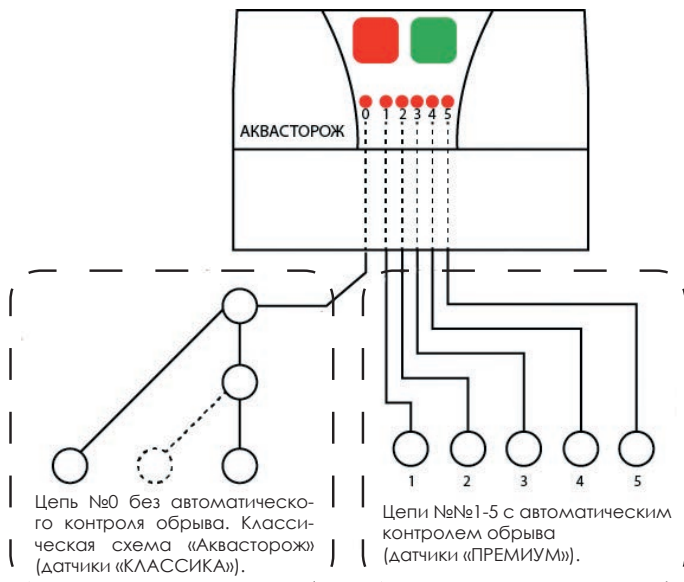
АКВАСТОРОЖ

0 1 2 3 4 5

Цепь №0 без автоматического контроля обрыва. Классическая схема «Аквасторож» (датчики «КЛАССИКА»).

1 2 3 4 5

Цепи №№1-5 с автоматическим контролем обрыва (датчики «ПРЕМИУМ»).